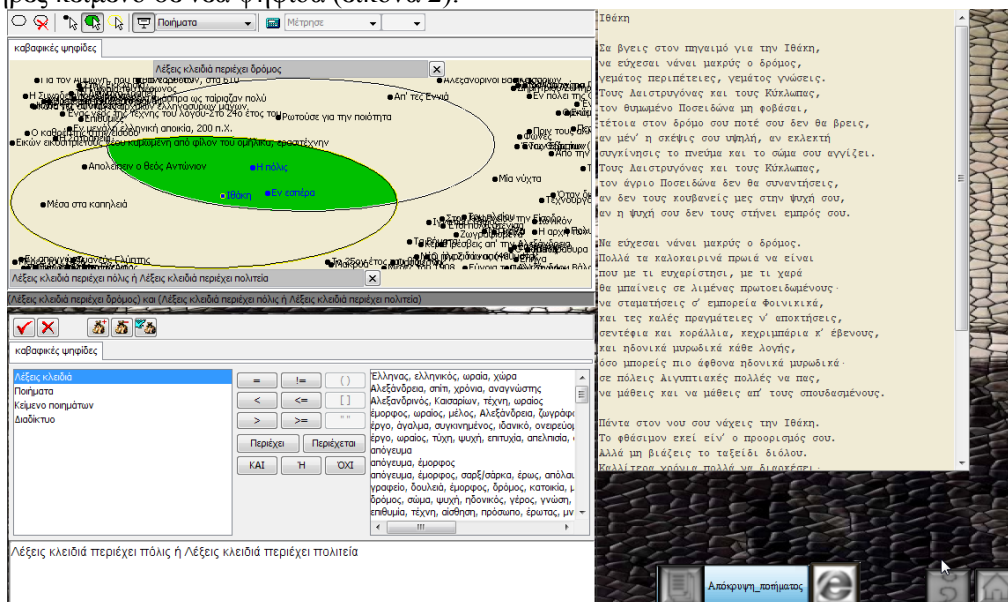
Ποιήματα
Μέτρηση
καβαφικές ψηφίδες
Λέξεις κλειδιά περιέχει δρόμος
Λέξεις κλειδιά περιέχει πόλις ή Λέξεις κλειδιά περιέχει πολιτεία
●Η πόλις
●Εν εσπέρα
●Ιθάκη
●Απολείπειν ο θεός Αντώνιον
●Μέσα στα καπηλειά
●Απ' τες Εννιά
●Μία νύχτα
●Ρωτούσε για την ποιότητα
●Επιτύμβιον
●Εν μεγάλη ελληνική αποικία, 200 π.Χ.
●Αλεξανδρινοί βασιλείς
●Εν πόλει της Οσροηνής
●Ζωγραφισμένα
●Η αρχή των
●Εύνοια του Αλεξάνδρου Βάλα
●Τεχνουργός κρατήρων
(Λέξεις κλειδιά περιέχει δρόμος) και (Λέξεις κλειδιά περιέχει πόλις ή Λέξεις κλειδιά περιέχει πολιτεία)
καβαφικές ψηφίδες
Λέξεις κλειδιά
Ποιήματα
Κείμενο ποιημάτων
Διαδίκτυο
=
!=
( )
<
<=
[ ]
>
>=
" "
Περιέχει
Περιέχεται
ΚΑΙ
Ή
ΌΧΙ
Έλληνας, ελληνικός, ωραία, χώρα
Αλεξάνδρεια, σπίτι, χρόνια, αναγνώστης
Αλεξανδρινός, Καισαρίων, τέχνη, ωραίος
έμορφος, ωραίος, μέλος, Αλεξάνδρεια, ζωγράφ
έργο, άγαλμα, συγκινημένος, ιδανικό, ονειρεύο
έργο, ωραίος, τύχη, ψυχή, επιτυχία, απελπισία,
απόγευμα
απόγευμα, έμορφος
απόγευμα, έμορφος, σαρξ/σάρκα, έρως, απόλαυ
γραφείο, δουλειά, έμορφος, δρόμος, κατοικία,
δρόμος, σώμα, ψυχή, ηδονικός, γέρος, γνώση,
επιθυμία, τέχνη, αίσθηση, πρόσωπο, έρωτας, μν
Λέξεις κλειδιά περιέχει πόλις ή Λέξεις κλειδιά περιέχει πολιτεία

Ιθάκη

Σα βγεις στον πηγαιμό για την Ιθάκη,
να εύχεσαι νάναι μακρύς ο δρόμος,
γεμάτος περιπέτειες, γεμάτος γνώσεις.
Τους Λαιστρυγόνας και τους Κύκλωπας,
τον θυμωμένο Ποσειδώνα μη φοβάσαι,
τέτοια στον δρόμο σου ποτέ σου δεν θα βρεις,
αν μέν' η σκέψις σου υψηλή, αν εκλεκτή
συγκίνησις το πνεύμα και το σώμα σου αγγίζει.
Τους Λαιστρυγόνας και τους Κύκλωπας,
τον άγριο Ποσειδώνα δεν θα συναντήσεις,
αν δεν τους κουβανείς μες στην ψυχή σου,
αν η ψυχή σου δεν τους στήνει εμπρός σου.

Να εύχεσαι νάναι μακρύς ο δρόμος.
Πολλά τα καλοκαιρινά πρωιά να είναι
που με τι ευχαρίστησι, με τι χαρά
θα μπαίνεις σε λιμένας πρωτοειδωμένους·
να σταματήσεις σ' εμπορεία Φοινικικά,
και τες καλές πραγμάτειες ν' αποκτήσεις,
σεντέφια και κοράλλια, κεχριμπάρια κ' έβενους,
και ηδονικά μυρωδικά κάθε λογής,
όσο μπορείς πιο άφθονα ηδονικά μυρωδικά·
σε πόλεις Αιγυπτιακές πολλές να πας,
να μάθεις και να μάθεις απ' τους σπουδασμένους.

Πάντα στον νου σου νάχεις την Ιθάκη.
Το φθάσιμον εκεί είν' ο προορισμός σου.
Αλλά μη βιάζεις το ταξείδι διόλου.
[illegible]
Απόκρυψη_ποιήματος